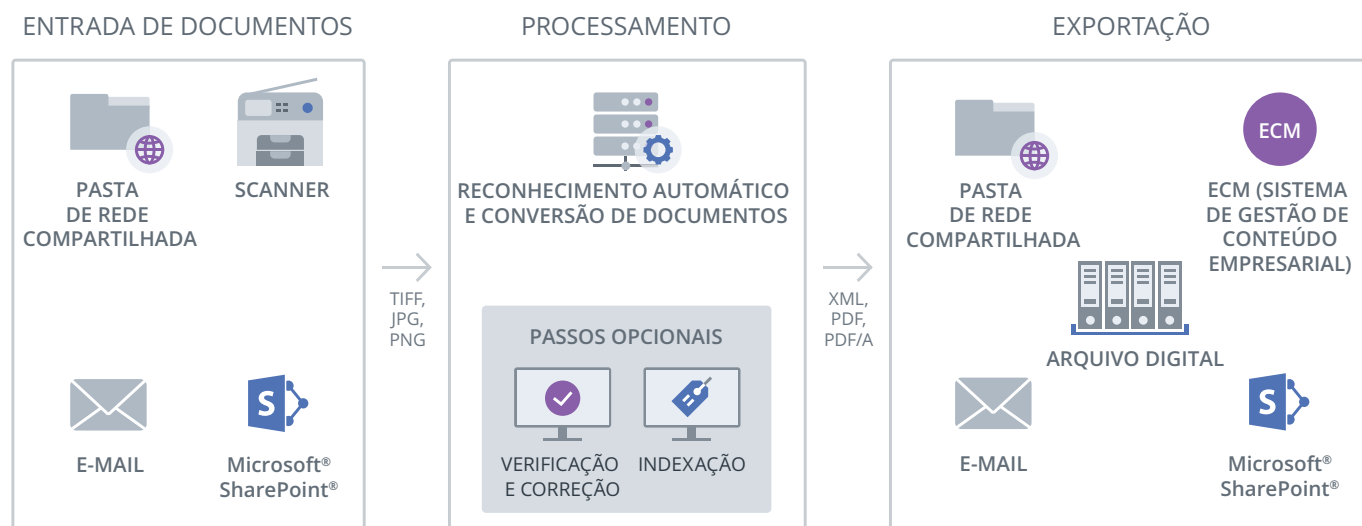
ENTRADA DE DOCUMENTOS

PASTA DE REDE COMPARTILHADA

SCANNER

E-MAIL

Microsoft® SharePoint®

TIFF, JPG, PNG

PROCESSAMENTO

RECONHECIMENTO AUTOMÁTICO E CONVERSÃO DE DOCUMENTOS

PASSOS OPCIONAIS

VERIFICAÇÃO E CORREÇÃO

INDEXAÇÃO

XML, PDF, PDF/A

EXPORTAÇÃO

PASTA DE REDE COMPARTILHADA

ECM

ECM (SISTEMA DE GESTÃO DE CONTEÚDO EMPRESARIAL)

ARQUIVO DIGITAL

E-MAIL

Microsoft® SharePoint®